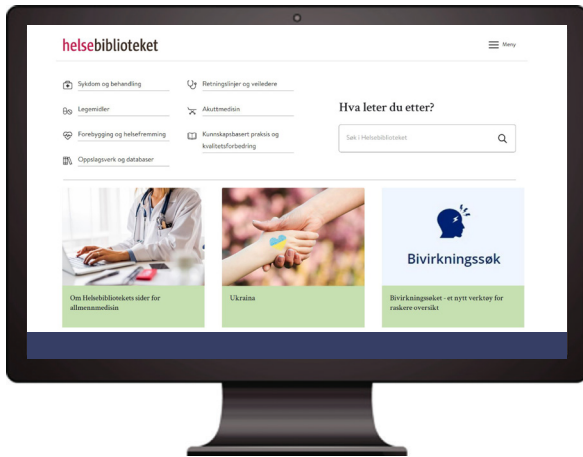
helsebiblioteket

Meny

Sykdom og behandling

Legemidler

Forebygging og helsefremming

Oppslagsverk og databaser

Retningslinjer og veiledere

Akuttmedisin

Kunnskapsbasert praksis og kvalitetsforbedring

Hva leter du etter?

Søk i Helsebiblioteket

Om Helsebibliotekets sider for allmennmedisin

Ukraina

Bivirkningssøk

Bivirkningssøket - et nytt verktøy for raskere oversikt